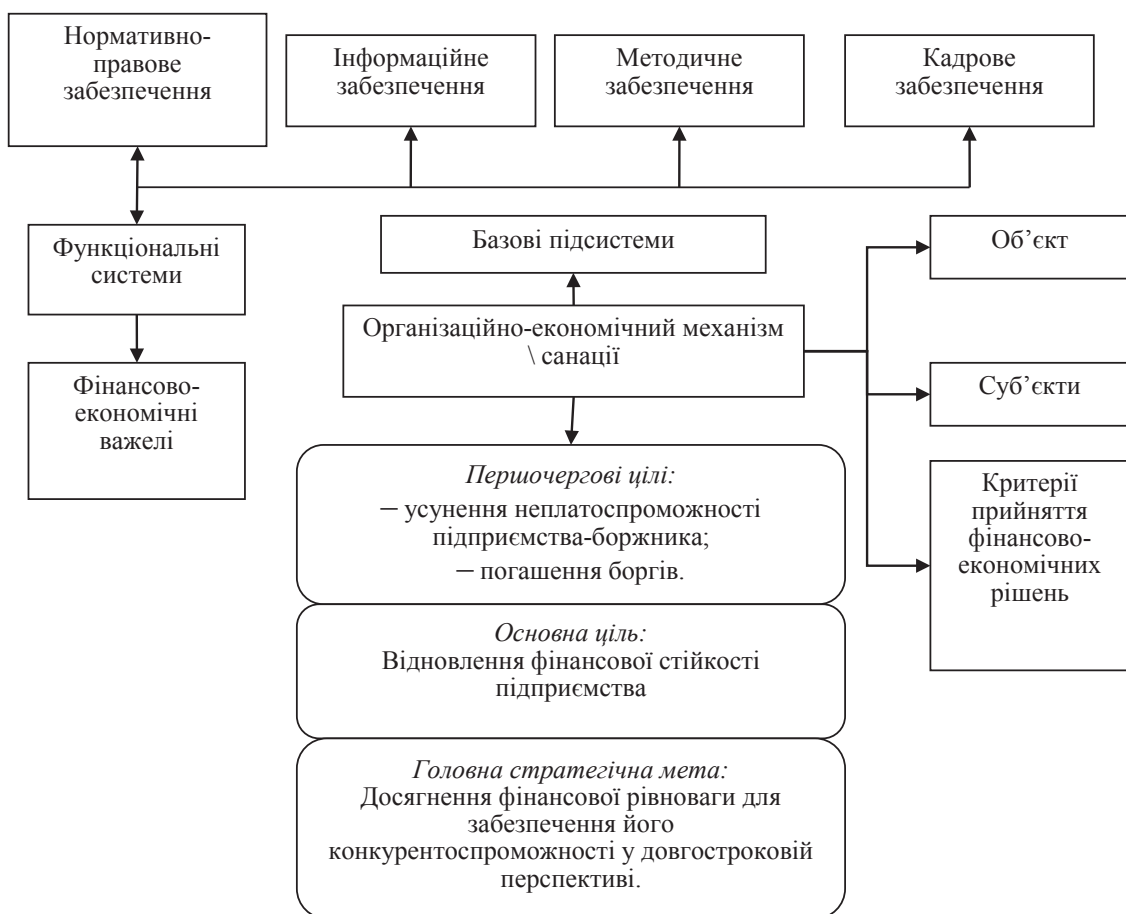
Нормативно-правове забезпечення

Інформаційне забезпечення

Методичне забезпечення

Кадрове забезпечення

Функціональні системи

Базові підсистеми

Об’єкт

Організаційно-економічний механізм \ санації

Фінансово-економічні важелі

Суб’єкти

*Першочергові цілі:*
– усунення неплатоспроможності підприємства-боржника;
– погашення боргів.

Критерії прийняття фінансово-економічних рішень

*Основна ціль:*
Відновлення фінансової стійкості підприємства

*Головна стратегічна мета:*
Досягнення фінансової рівноваги для забезпечення його конкурентоспроможності у довгостроковій перспективі.